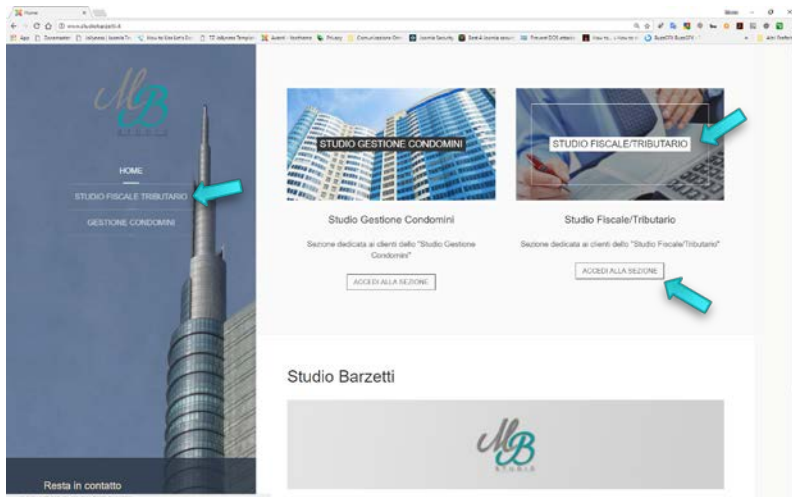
Home

www.studiobarzetti.it

MB
STUDIO

HOME

STUDIO FISCALE TRIBUTARIO

GESTIONE CONDOMINI

STUDIO GESTIONE CONDOMINI

Studio Gestione Condomini

Sezione dedicata ai clienti dello "Studio Gestione Condomini"

ACCEDI ALLA SEZIONE

STUDIO FISCALE/TRIBUTARIO

Studio Fiscale/Tributario

Sezione dedicata ai clienti dello "Studio Fiscale/Tributario"

ACCEDI ALLA SEZIONE

Studio Barzetti

MB
STUDIO

Resta in contatto